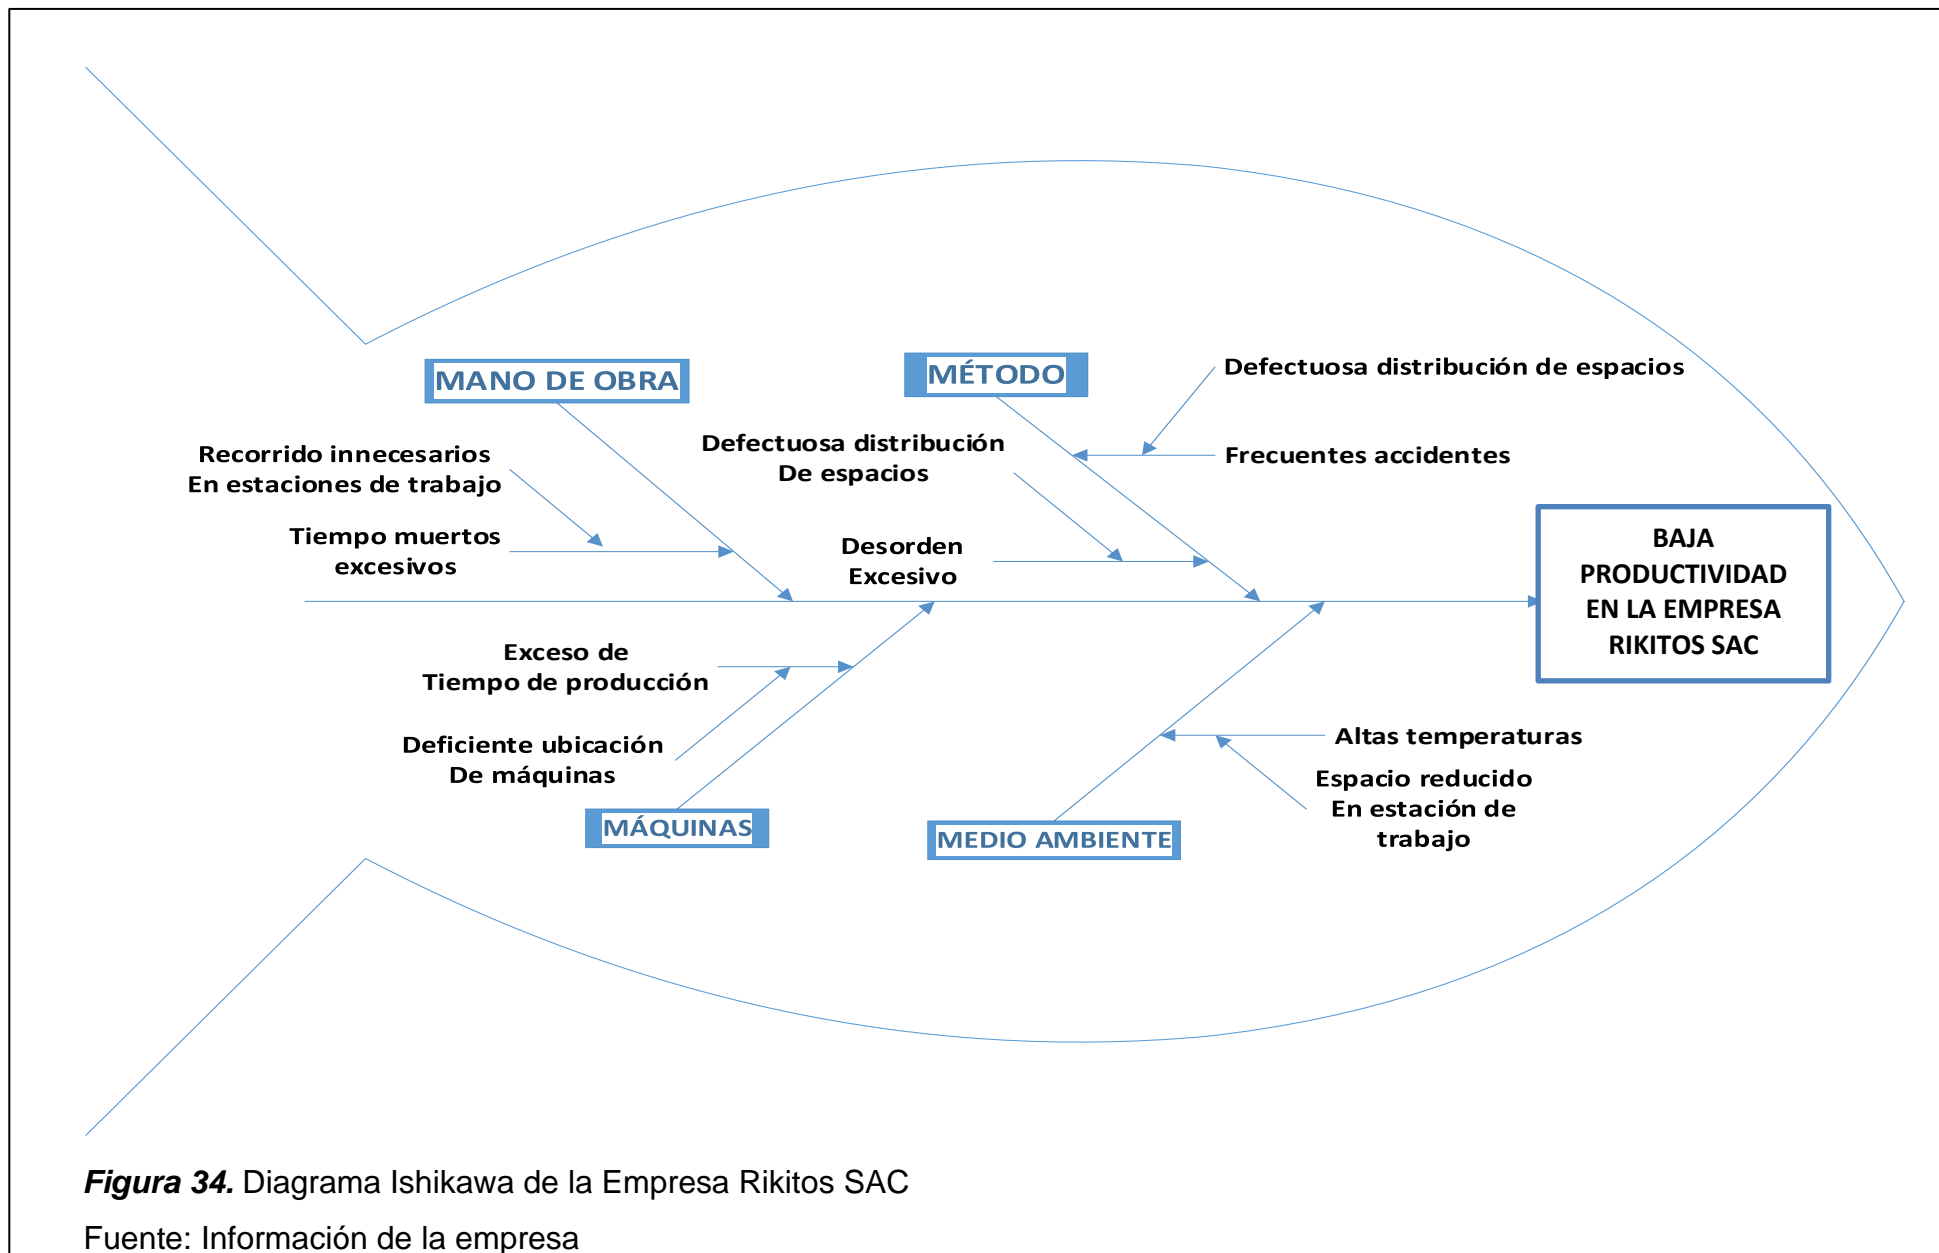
MANO DE OBRA

MÉTODO

Defectuosa distribución de espacios

Recorrido innecesarios
En estaciones de trabajo

Defectuosa distribución
De espacios

Frecuentes accidentes

Tiempo muertos
excesivos

Desorden
Excesivo

BAJA
PRODUCTIVIDAD
EN LA EMPRESA
RIKITOS SAC

Exceso de
Tiempo de producción

Altas temperaturas

Deficiente ubicación
De máquinas

Espacio reducido
En estación de
trabajo

MÁQUINAS

MEDIO AMBIENTE

*Figura 34.* Diagrama Ishikawa de la Empresa Rikitos SAC

Fuente: Información de la empresa